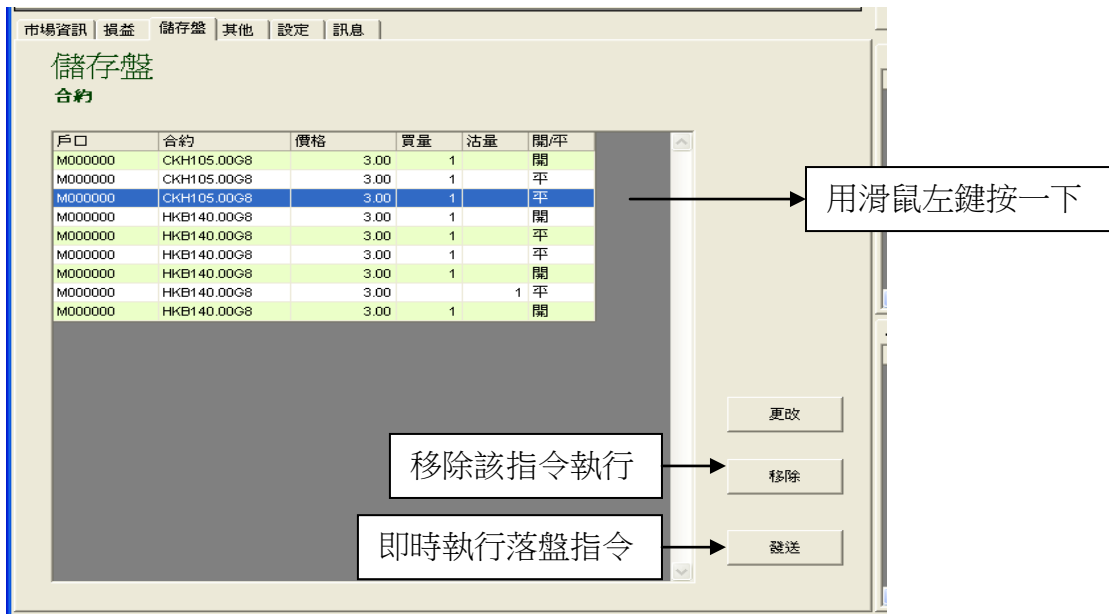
市場資訊 | 損益 | 儲存盤 | 其他 | 設定 | 訊息

儲存盤
合約

| 戶口 | 合約 | 價格 | 買量 | 沽量 | 開/平 |
|---|---|---|---|---|---|
| M000000 | CKH105.00G8 | 3.00 | 1 | | 開 |
| M000000 | CKH105.00G8 | 3.00 | 1 | | 平 |
| M000000 | CKH105.00G8 | 3.00 | 1 | | 平 |
| M000000 | HKB140.00G8 | 3.00 | 1 | | 開 |
| M000000 | HKB140.00G8 | 3.00 | 1 | | 平 |
| M000000 | HKB140.00G8 | 3.00 | 1 | | 平 |
| M000000 | HKB140.00G8 | 3.00 | 1 | | 開 |
| M000000 | HKB140.00G8 | 3.00 | | 1 | 平 |
| M000000 | HKB140.00G8 | 3.00 | 1 | | 開 |

用滑鼠左鍵按一下

更改

移除該指令執行

移除

即時執行落盤指令

發送